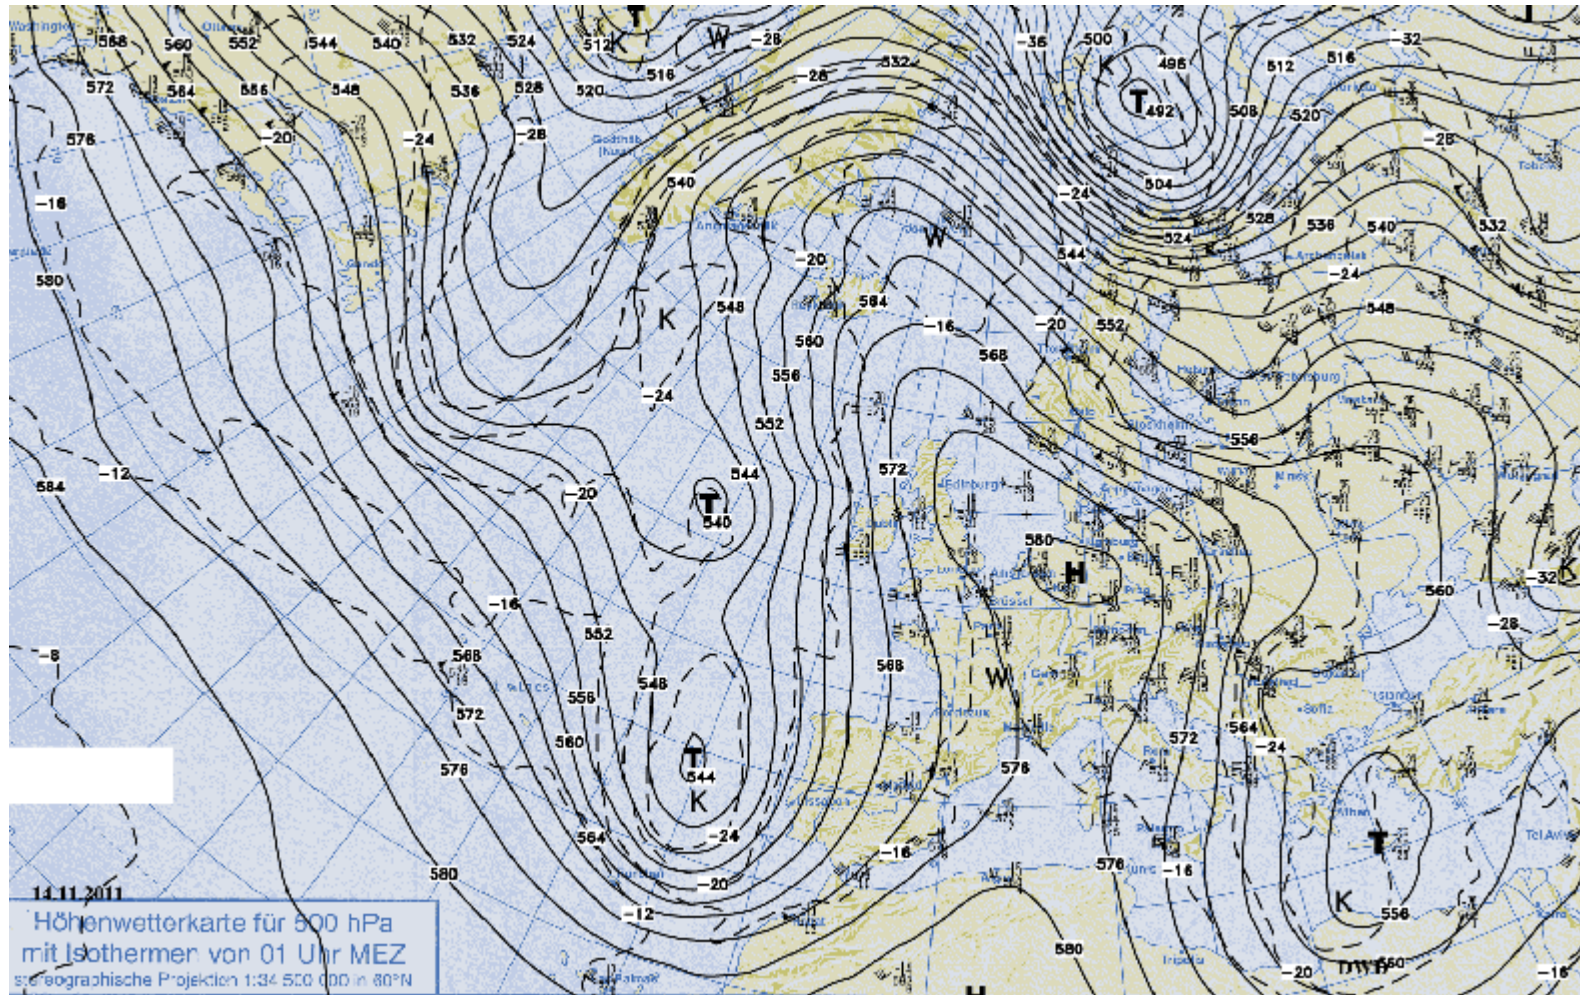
Washington
568 560 552 544 540 532 524 512 K T W -28 -36 500 K 496 -32
572 564 556 548 536 528 520 516 -28 532 T 492 512 516
576 -20 -24 -28 508 520 -28
Godthåb
540 504
-16 -24 528 536 540 532
Angmagssalik W 524
580 -20 544 -24
K 548 564 -16 -20 552 548
560 568
556
-24
552 556
584 -12 544 572
-20 Edinburgh
T 540
560 H
-16
-8 568 552 568 W 560 -32
548 -28
572 556
576 560 T 564 -24
544 K 576 572
-24 Lissabon
564 -16 576 -16 T
580 -20
14.11.2011 -12 K 556
Höhenwetterkarte für 500 hPa
mit Isothermen von 01 Uhr MEZ
stereographische Projektion 1:34 500 000 in 60°N
580 -20 DWD 560 -16